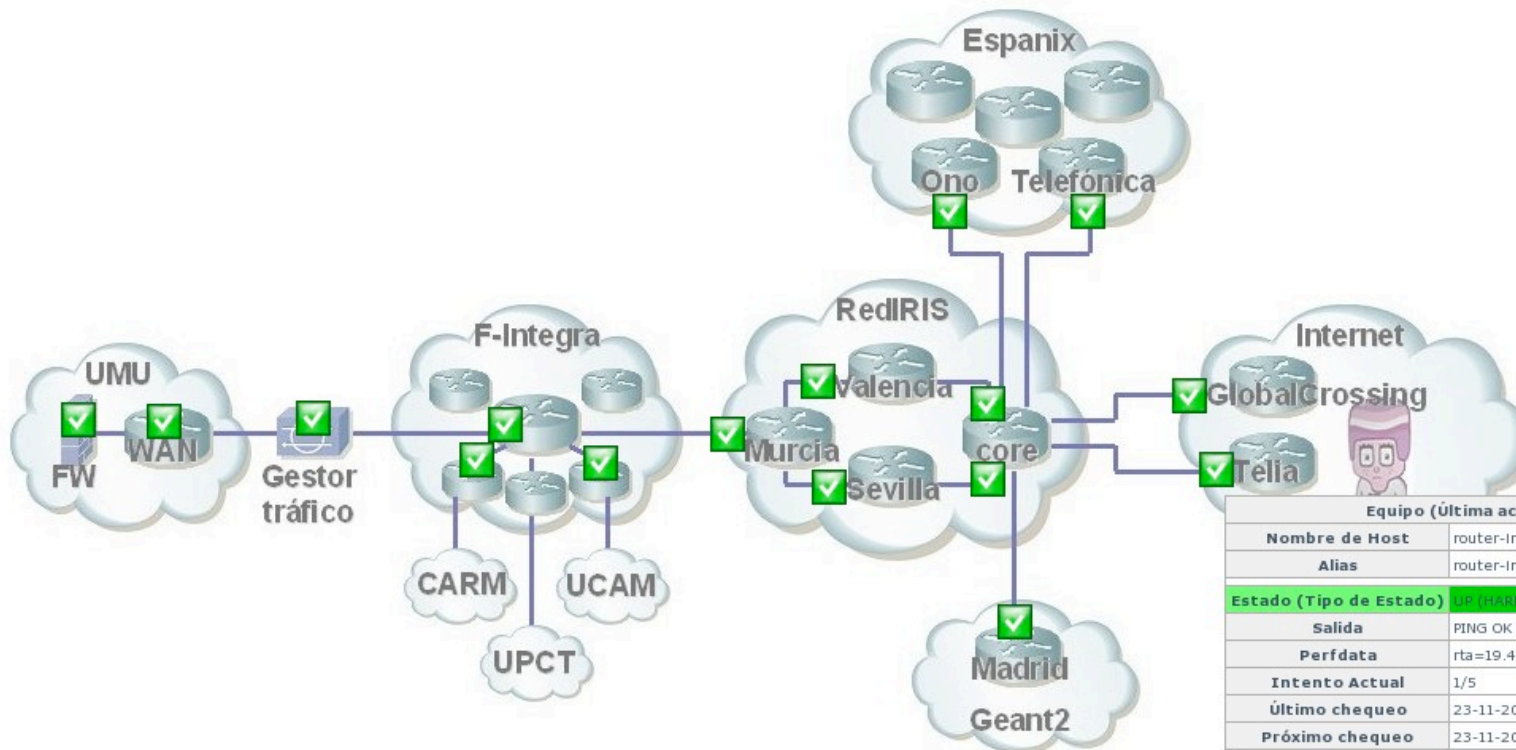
Espanix

Ono Telefónica

UMU

FW WAN

Gestor tráfico

F-Integra

CARM UCAM

UPCT

RedIRIS

Valencia

Murcia core

Sevilla

Madrid

Geant2

Internet

GlobalCrossing

Telia

| Equipo (Última ac | |
|---|---|
| Nombre de Host | router-I |
| Alias | router-I |
| Estado (Tipo de Estado) | UP (HAR |
| Salida | PING OK |
| Perfdata | rta=19.4 |
| Intento Actual | 1/5 |
| Último chequeo | 23-11-20 |
| Próximo chequeo | 23-11-20 |